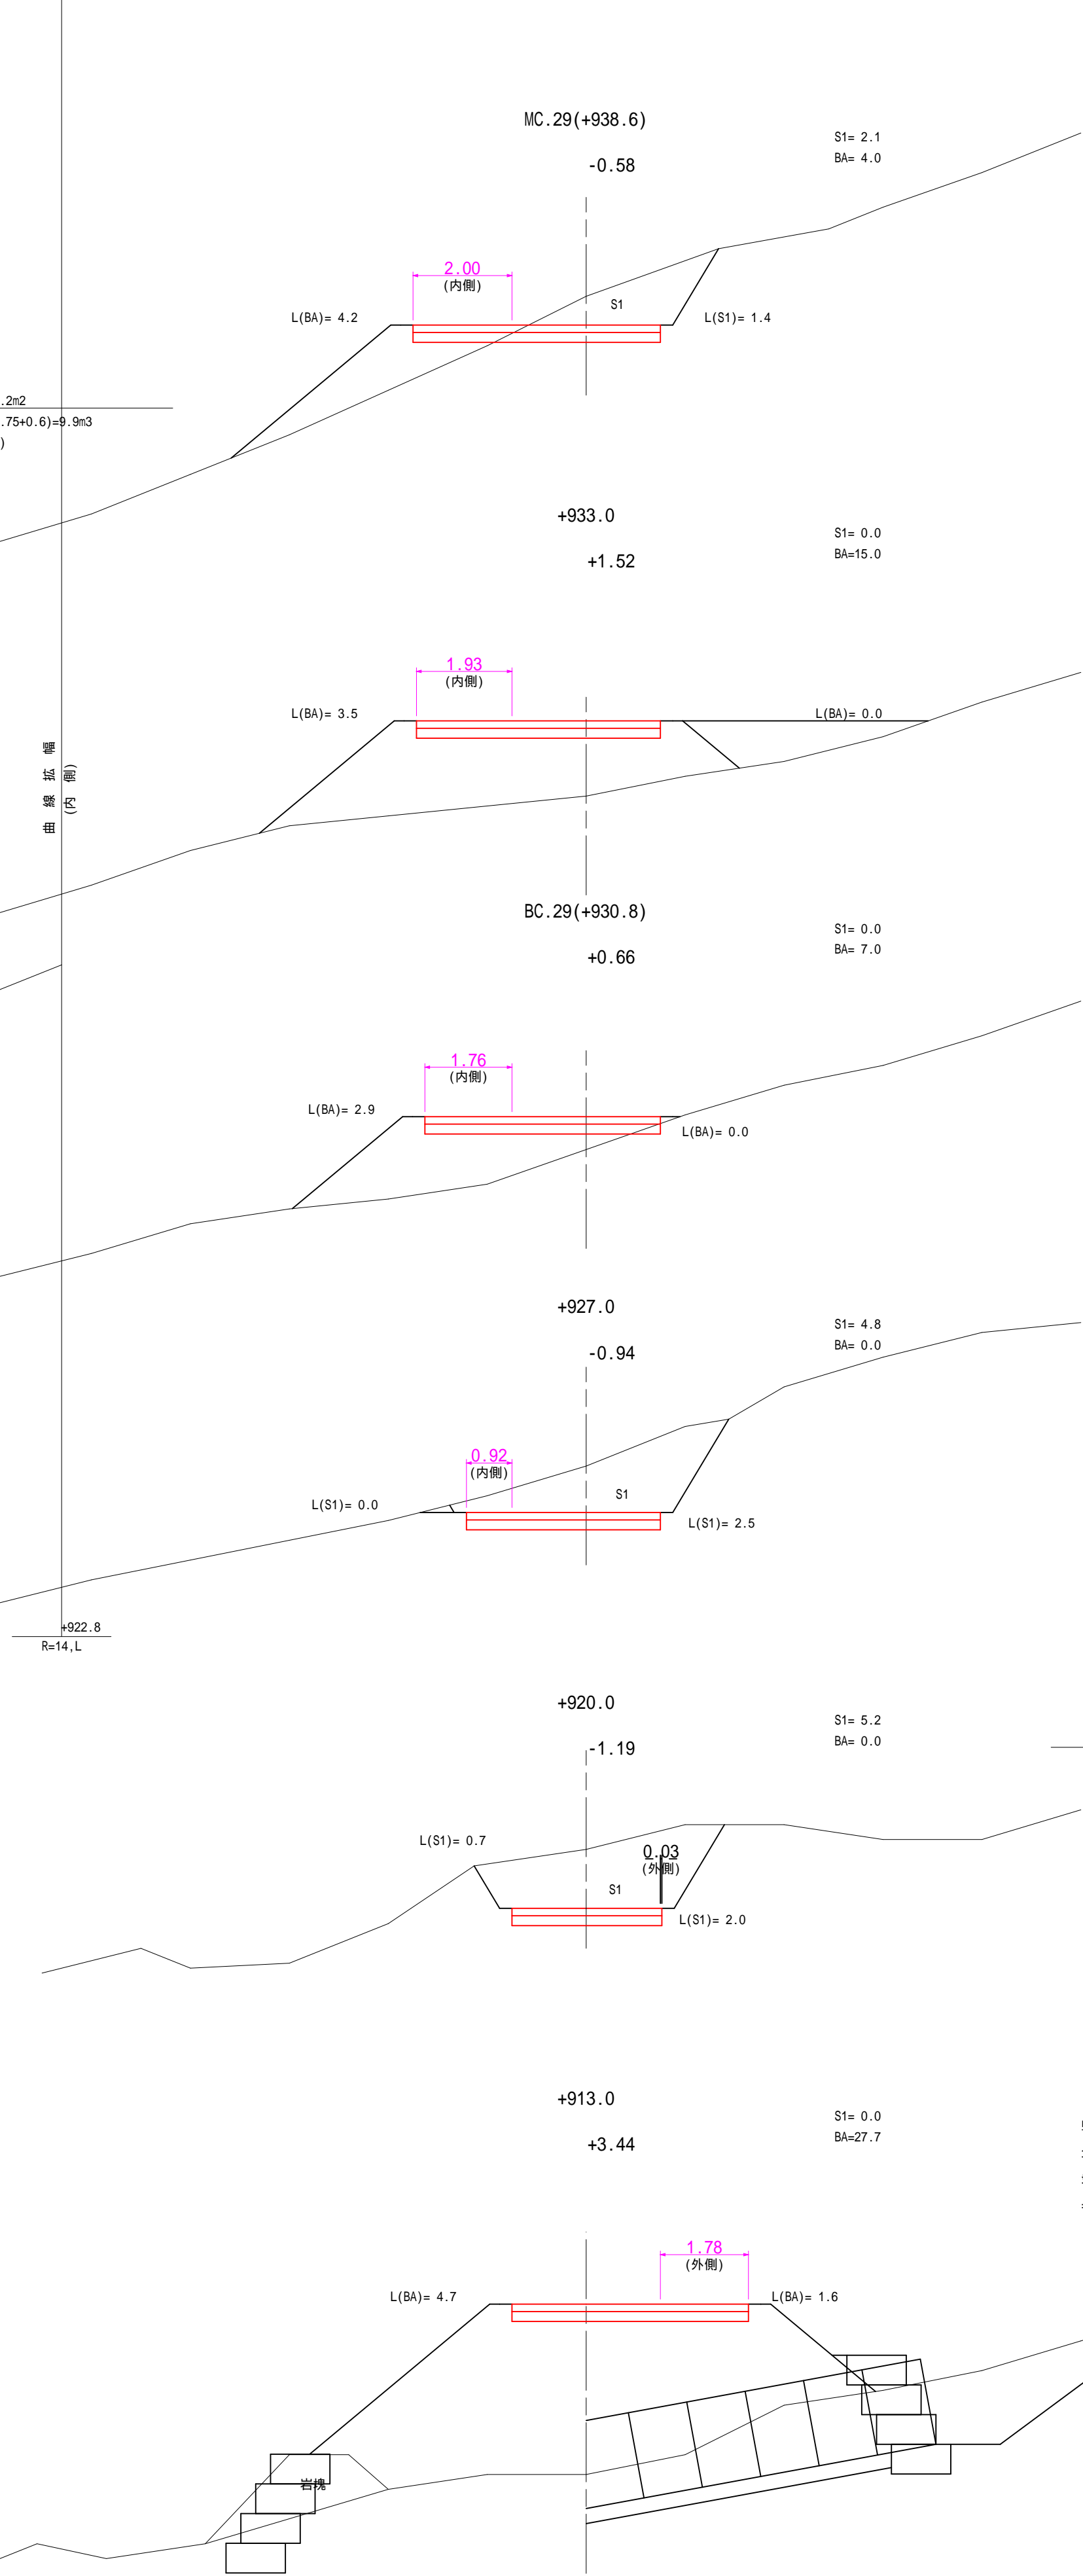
MC.29(+938.6)
-0.58
S1= 2.1
BA= 4.0
2.00
(内側)
S1
L(BA)= 4.2
L(S1)= 1.4
.2m2
.75+0.6)=9.9m3
)

+933.0
+1.52
S1= 0.0
BA=15.0
1.93
(内側)
L(BA)= 3.5
L(BA)= 0.0
曲線拡幅
(内側)

BC.29(+930.8)
+0.66
S1= 0.0
BA= 7.0
1.76
(内側)
L(BA)= 2.9
L(BA)= 0.0

+927.0
-0.94
S1= 4.8
BA= 0.0
0.92
(内側)
S1
L(S1)= 0.0
L(S1)= 2.5
+922.8
R=14,L

+920.0
-1.19
S1= 5.2
BA= 0.0
L(S1)= 0.7
0.03
(外側)
S1
L(S1)= 2.0

+913.0
+3.44
S1= 0.0
BA=27.7
1.78
(外側)
L(BA)= 4.7
L(BA)= 1.6
岩塊